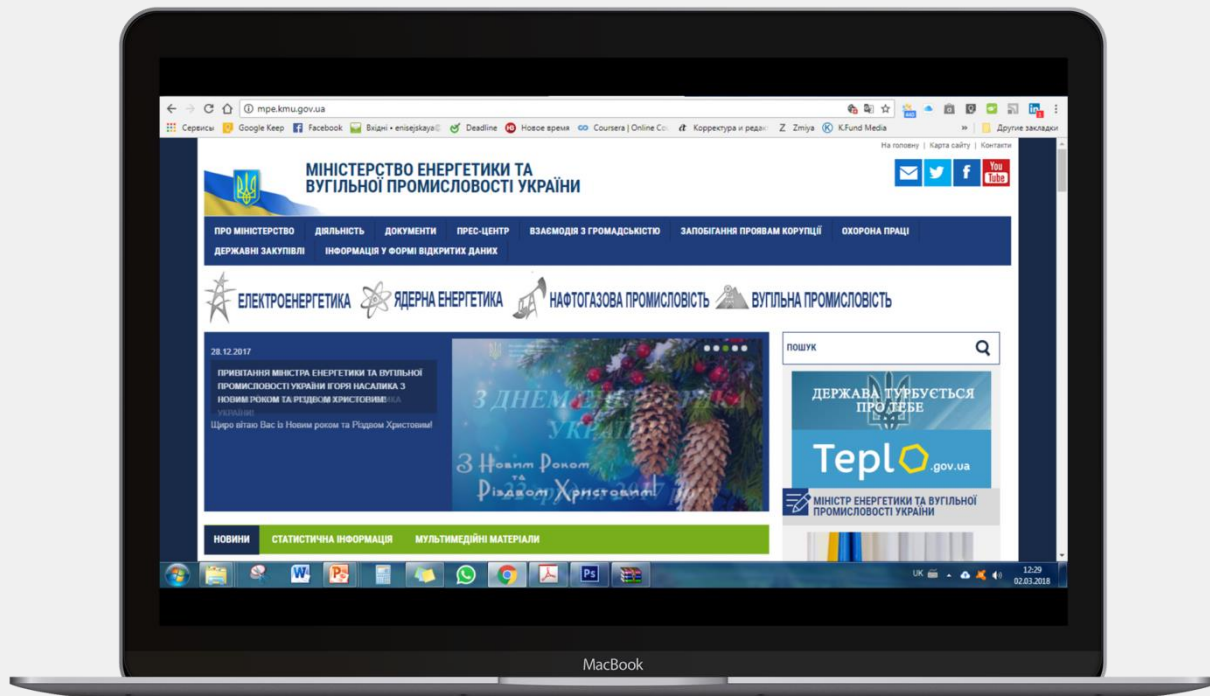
mpe.kmu.gov.ua

Сервисы Google Keep Facebook Вхідні • enisejskaya@ Deadline Новое время Coursera | Online Co Корректура и редак Zmiya K.Fund Media » Другие закладки

На головну | Карта сайту | Контакти

МІНІСТЕРСТВО ЕНЕРГЕТИКИ ТА ВУГІЛЬНОЇ ПРОМИСЛОВОСТІ УКРАЇНИ

You Tube

ПРО МІНІСТЕРСТВО ДІЯЛЬНІСТЬ ДОКУМЕНТИ ПРЕС-ЦЕНТР ВЗАЄМОДІЯ З ГРОМАДСЬКІСТЮ ЗАПОБІГАННЯ ПРОЯВАМ КОРУПЦІЇ ОХОРОНА ПРАЦІ ДЕРЖАВНІ ЗАКУПІВЛІ ІНФОРМАЦІЯ У ФОРМІ ВІДКРИТИХ ДАНИХ

ЕЛЕКТРОЕНЕРГЕТИКА ЯДЕРНА ЕНЕРГЕТИКА НАФТОГАЗОВА ПРОМИСЛОВІСТЬ ВУГІЛЬНА ПРОМИСЛОВІСТЬ

28.12.2017

ПРИВІТАННЯ МІНІСТРА ЕНЕРГЕТИКИ ТА ВУГІЛЬНОЇ ПРОМИСЛОВОСТІ УКРАЇНИ ІГОРЯ НАСАЛИКА З НОВИМ РОКОМ ТА РІЗДВОМ ХРИСТОВИМ!

Щиро вітаю Вас із Новим роком та Різдвом Христовим!

З ДНЕМ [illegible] УКРА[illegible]

З Новим Роком та Різдвом Христовим 2017

ПОШУК

ДЕРЖАВА ТУРБУЄТЬСЯ ПРО ТЕБЕ

Teplo .gov.ua

МІНІСТР ЕНЕРГЕТИКИ ТА ВУГІЛЬНОЇ ПРОМИСЛОВОСТІ УКРАЇНИ

НОВИНИ СТАТИСТИЧНА ІНФОРМАЦІЯ МУЛЬТИМЕДІЙНІ МАТЕРІАЛИ

UK 12:29 02.03.2018

MacBook